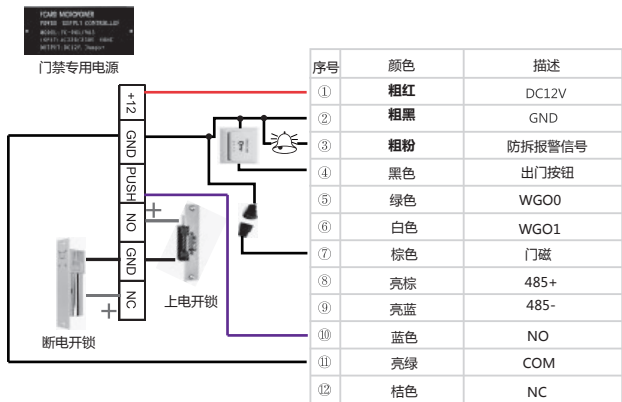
FCARE MICROPOWER
POWER SUPPLY CONTROLLER
MODEL: TC-DKG/YH/S
INPUT: AC110V/230V 50HZ
OUTPUT: DC12V 3Amps+

门禁专用电源

+12
GND
PUSH
NO
GND
NC

断电开锁
上电开锁

| 序号 | 颜色 | 描述 |
|---|---|---|
| ① | **粗红** | DC12V |
| ② | **粗黑** | GND |
| ③ | **粗粉** | 防拆报警信号 |
| ④ | 黑色 | 出门按钮 |
| ⑤ | 绿色 | WGO0 |
| ⑥ | 白色 | WGO1 |
| ⑦ | 棕色 | 门磁 |
| ⑧ | 亮棕 | 485+ |
| ⑨ | 亮蓝 | 485- |
| ⑩ | 蓝色 | NO |
| ⑪ | 亮绿 | COM |
| ⑫ | 桔色 | NC |